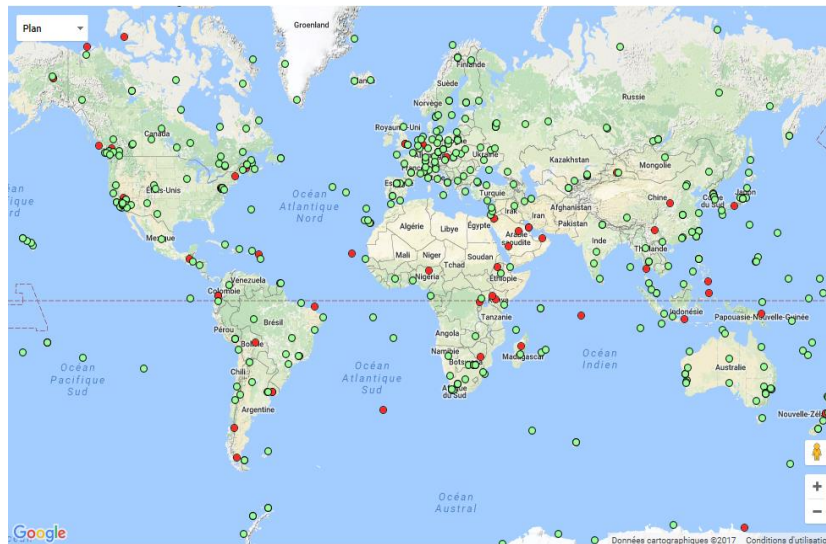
Plan

Groenland

Suède
Finlande
Norvège
Russie
Royaume-Uni
Ukraine
Kazakhstan
Mongolie
Canada
États-Unis
Océan Atlantique Nord
Turquie
Corée du Sud
Japon
Chine
Afghanistan
Irak
Iran
Pakistan
Algérie
Libye
Égypte
Arabie saoudite
Inde
Mexique
Thaïlande
Mali
Niger
Tchad
Soudan
Nigeria
Éthiopie
Venezuela
Colombie
Indonésie
Papouasie-Nouvelle-Guinée
Pérou
Brésil
Tanzanie
Angola
Bolivie
Namibie
Madagascar
Océan Pacifique Sud
Océan Atlantique Sud
Océan Indien
Australie
Chili
Botswana
Afrique du Sud
Argentine
Nouvelle-Zél
Océan Austral

Google
Données cartographiques ©2017
Conditions d'utilisati
+
−